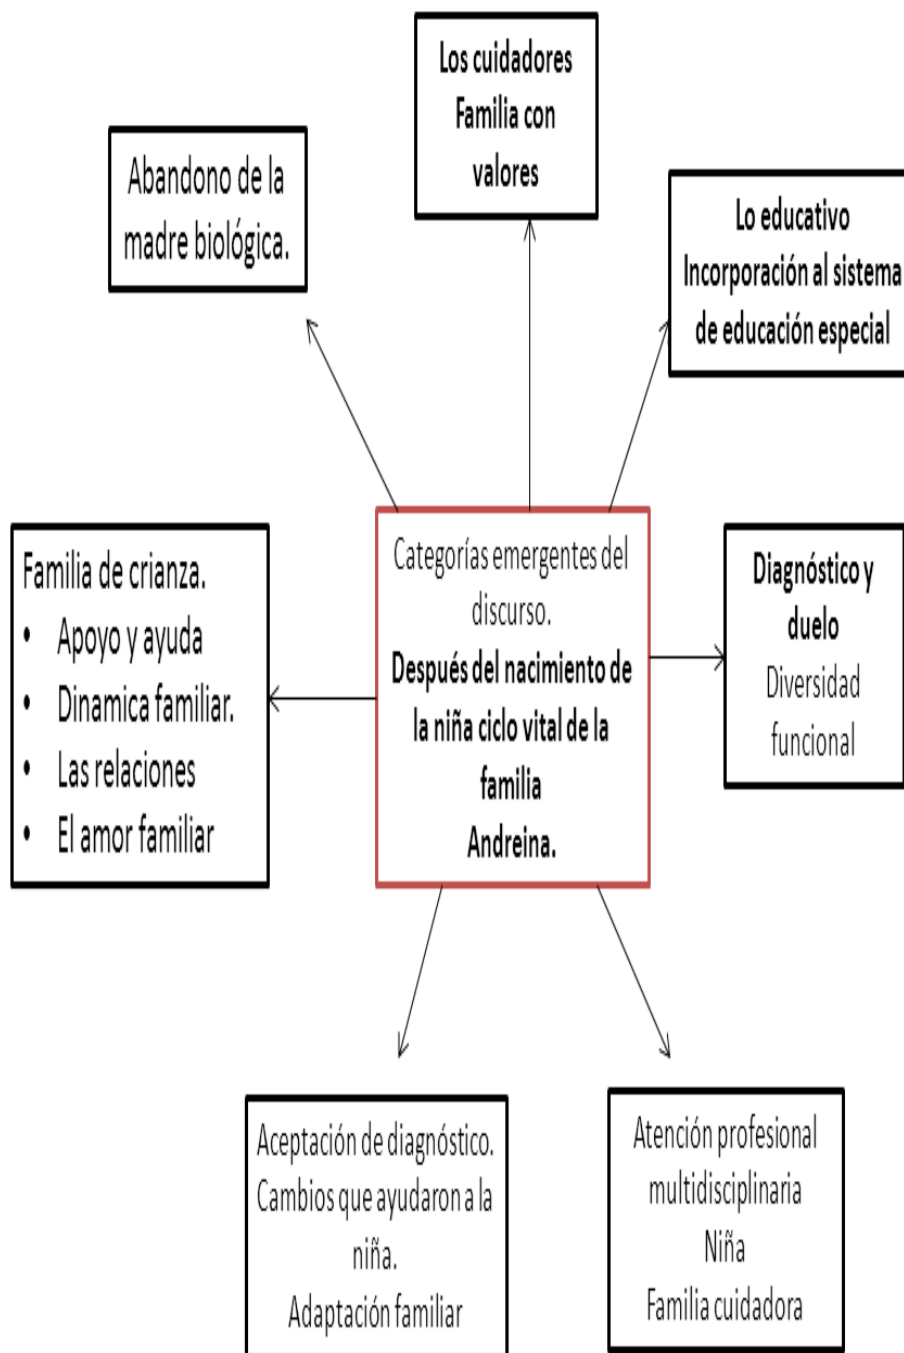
Los cuidadores
Familia con valores

Abandono de la madre biológica.

Lo educativo
Incorporación al sistema de educación especial

Familia de crianza.
- Apoyo y ayuda
- Dinamica familiar.
- Las relaciones
- El amor familiar

Categorías emergentes del discurso.
Después del nacimiento de la niña ciclo vital de la familia
Andreina.

Diagnóstico y duelo
Diversidad funcional

Aceptación de diagnóstico.
Cambios que ayudaron a la niña.
Adaptación familiar

Atención profesional multidisciplinaria
Niña
Familia cuidadora